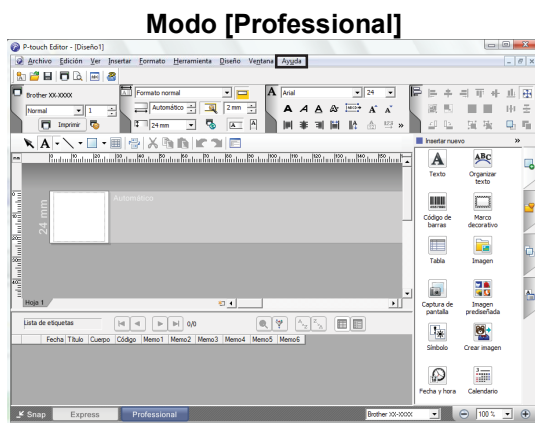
Modo [Professional]

P-touch Editor - [Diseño1]

Archivo Edición Ver Insertar Formato Herramienta Diseño Ventana Ayuda

Brother XX-XXXX
Normal 1
Imprimir
Formato normal
Automático 2 mm
24 mm
Arial 24

Insertar nuevo
Texto
Organizar texto
Código de barras
Marco decorativo
Tabla
Imagen
Captura de pantalla
Imagen prediseñada
Símbolo
Crear imagen
Fecha y hora
Calendario

Automático
24 mm
Hoja 1

Lista de etiquetas
0/0
Fecha Título Cuerpo Código Memo1 Memo2 Memo3 Memo4 Memo5 Memo6

Snap Express Professional
Brother XX-XXXX
100 %